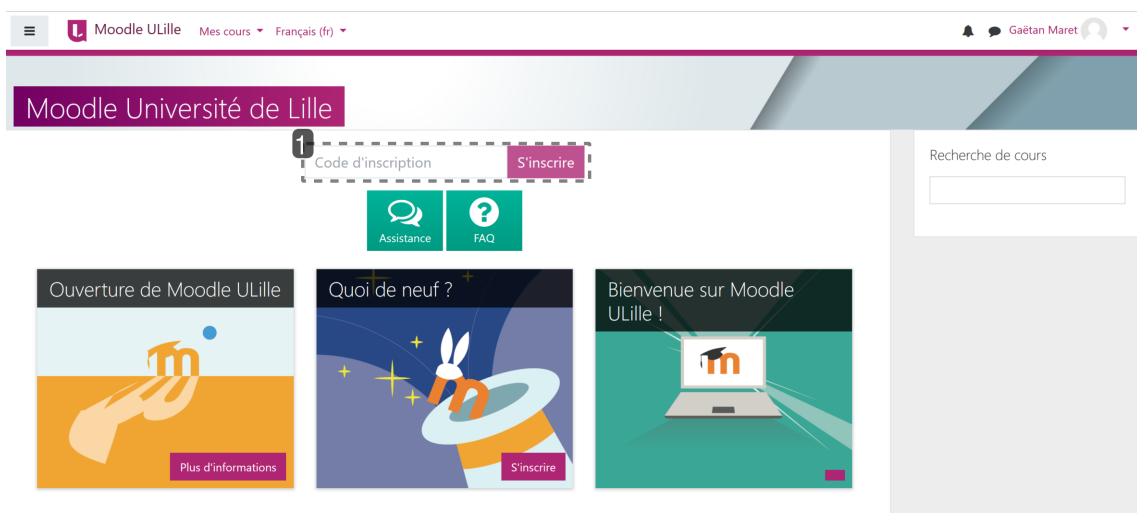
Moodle ULille Mes cours Français (fr)

Gaëtan Maret

Moodle Université de Lille

1

Code d'inscription S'inscrire

Assistance FAQ

Recherche de cours

Ouverture de Moodle ULille

Plus d'informations

Quoi de neuf ?

S'inscrire

Bienvenue sur Moodle ULille !